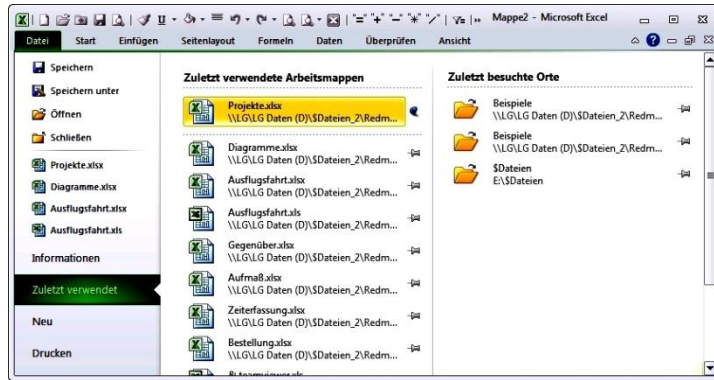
Mappe2 - Microsoft Excel

Datei Start Einfügen Seitenlayout Formeln Daten Überprüfen Ansicht

Speichern
Speichern unter
Öffnen
Schließen
Projekte.xlsx
Diagramme.xlsx
Ausflugsfahrt.xlsx
Ausflugsfahrt.xls
Informationen
Zuletzt verwendet
Neu
Drucken

Zuletzt verwendete Arbeitsmappen

Projekte.xlsx
\\LG\LG Daten (D)\$Dateien_2\Redm...

Diagramme.xlsx
\\LG\LG Daten (D)\$Dateien_2\Redm...

Ausflugsfahrt.xlsx
\\LG\LG Daten (D)\$Dateien_2\Redm...

Ausflugsfahrt.xls
\\LG\LG Daten (D)\$Dateien_2\Redm...

Gegenüber.xlsx
\\LG\LG Daten (D)\$Dateien_2\Redm...

Aufmaß.xlsx
\\LG\LG Daten (D)\$Dateien_2\Redm...

Zeiterfassung.xlsx
\\LG\LG Daten (D)\$Dateien_2\Redm...

Bestellung.xlsx
\\LG\LG Daten (D)\$Dateien_2\Redm...

Zuletzt besuchte Orte

Beispiele
\\LG\LG Daten (D)\$Dateien_2\Redm...

Beispiele
\\LG\LG Daten (D)\$Dateien_2\Redm...

$Dateien
E:\$Dateien